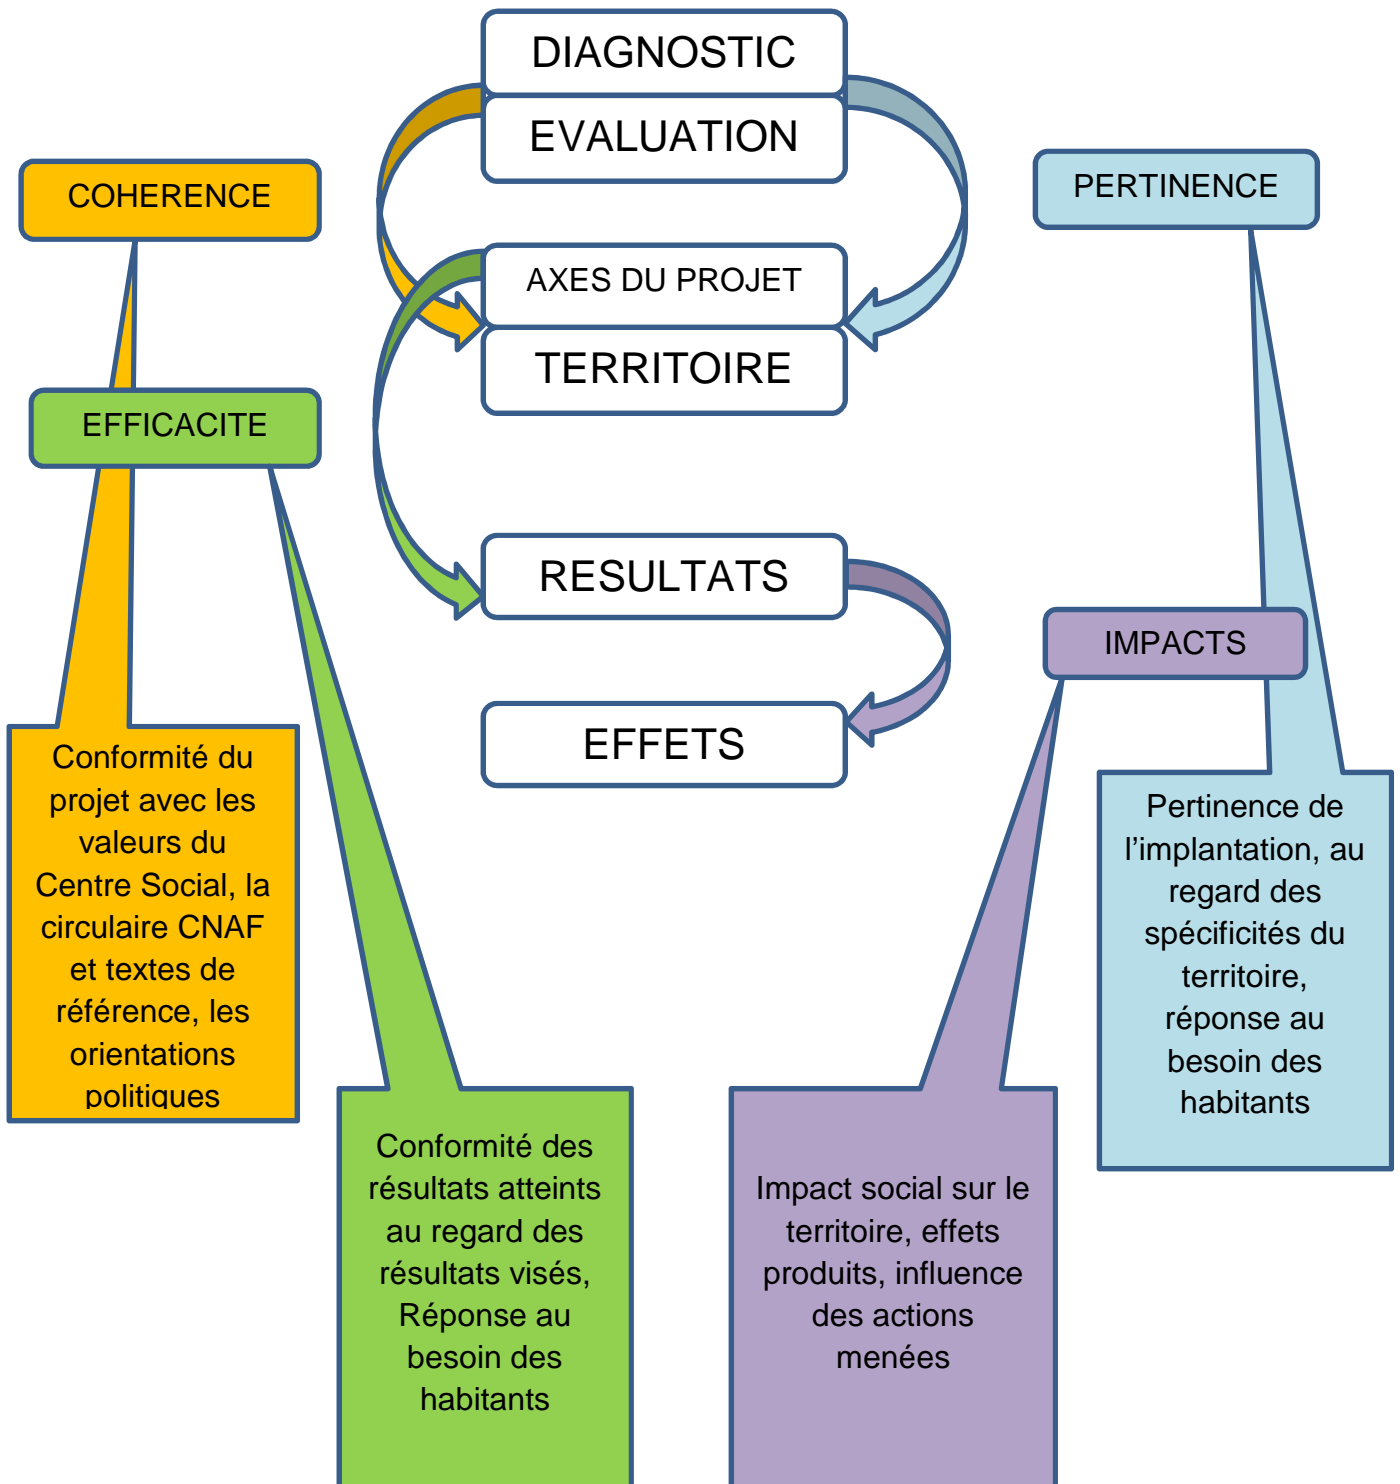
DIAGNOSTIC

EVALUATION

COHERENCE

PERTINENCE

AXES DU PROJET

TERRITOIRE

EFFICACITE

RESULTATS

IMPACTS

EFFETS

Conformité du projet avec les valeurs du Centre Social, la circulaire CNAF et textes de référence, les orientations politiques

Pertinence de l'implantation, au regard des spécificités du territoire, réponse au besoin des habitants

Conformité des résultats atteints au regard des résultats visés, Réponse au besoin des habitants

Impact social sur le territoire, effets produits, influence des actions menées